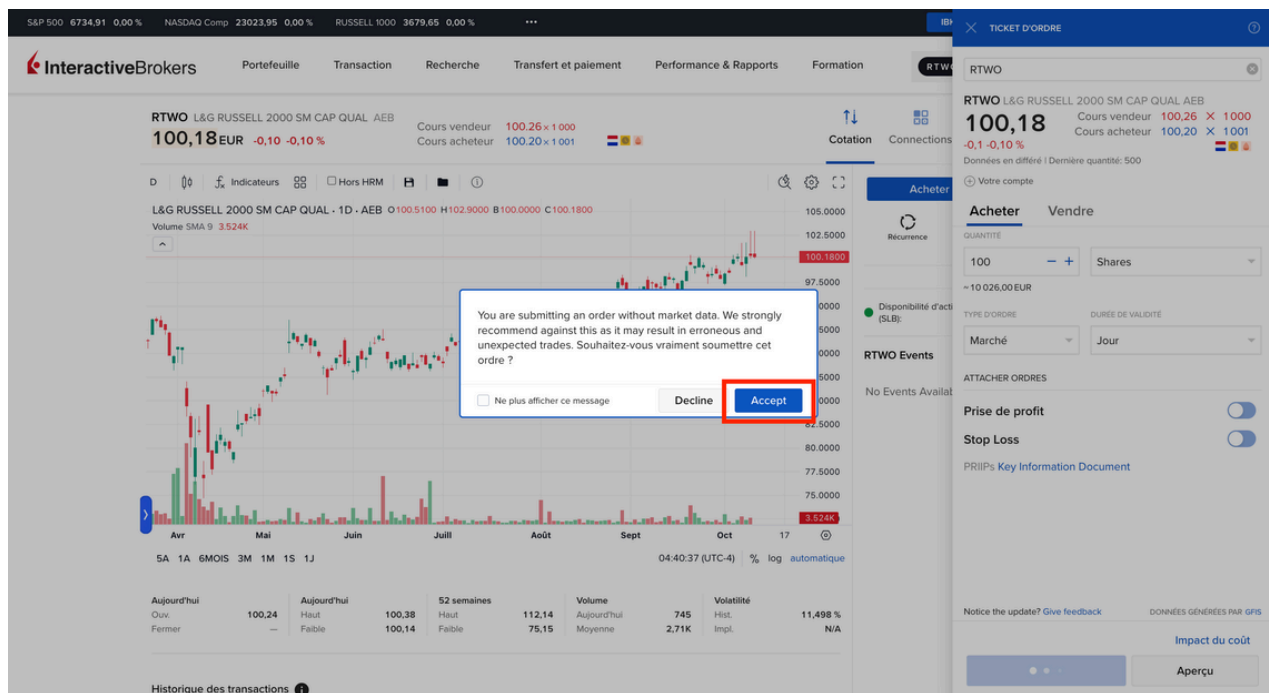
S&P 500 6734,91 0,00 % NASDAQ Comp 23023,95 0,00 % RUSSELL 1000 3679,65 0,00 % •••

InteractiveBrokers Portefeuille Transaction Recherche Transfert et paiement Performance & Rapports Formation RTW

RTWO L&G RUSSELL 2000 SM CAP QUAL AEB
100,18 EUR -0,10 -0,10 %
Cours vendeur 100.26 × 1 000
Cours acheteur 100.20 × 1 001

Cotation Connections

D Indicateurs Hors HRM

L&G RUSSELL 2000 SM CAP QUAL · 1D · AEB O100.5100 H102.9000 B100.0000 C100.1800
Volume SMA 9 3.524K

105.0000
102.5000
100.1800
97.5000
82.5000
80.0000
77.5000
75.0000
3.524K

Avr Mai Juin Juill Août Sept Oct 17

5A 1A 6MOIS 3M 1M 1S 1J
04:40:37 (UTC-4) % log automatique

| Aujourd'hui | | Aujourd'hui | | 52 semaines | | Volume | | Volatilité | |
|---|---|---|---|---|---|---|---|---|---|
| Ouv. | 100,24 | Haut | 100,38 | Haut | 112,14 | Aujourd'hui | 745 | Hist. | 11,498 % |
| Fermer | — | Faible | 100,14 | Faible | 75,15 | Moyenne | 2,71K | Impl. | N/A |

Historique des transactions

Acheter
Récurrence
Disponibilité d'acti (SLB):
RTWO Events
No Events Availab

You are submitting an order without market data. We strongly recommend against this as it may result in erroneous and unexpected trades. Souhaitez-vous vraiment soumettre cet ordre ?

Ne plus afficher ce message
Decline
Accept

TICKET D'ORDRE
RTWO
RTWO L&G RUSSELL 2000 SM CAP QUAL AEB
100,18
-0,1 -0,10 %
Cours vendeur 100,26 × 1000
Cours acheteur 100,20 × 1001
Données en différé | Dernière quantité: 500
Votre compte
Acheter Vendre
QUANTITÉ
100
Shares
≈ 10 026,00 EUR
TYPE D'ORDRE
Marché
DURÉE DE VALIDITÉ
Jour
ATTACHER ORDRES
Prise de profit
Stop Loss
PRIIPs Key Information Document
Notice the update? Give feedback
DONNÉES GÉNÉRÉES PAR GFIS
Impact du coût
Aperçu